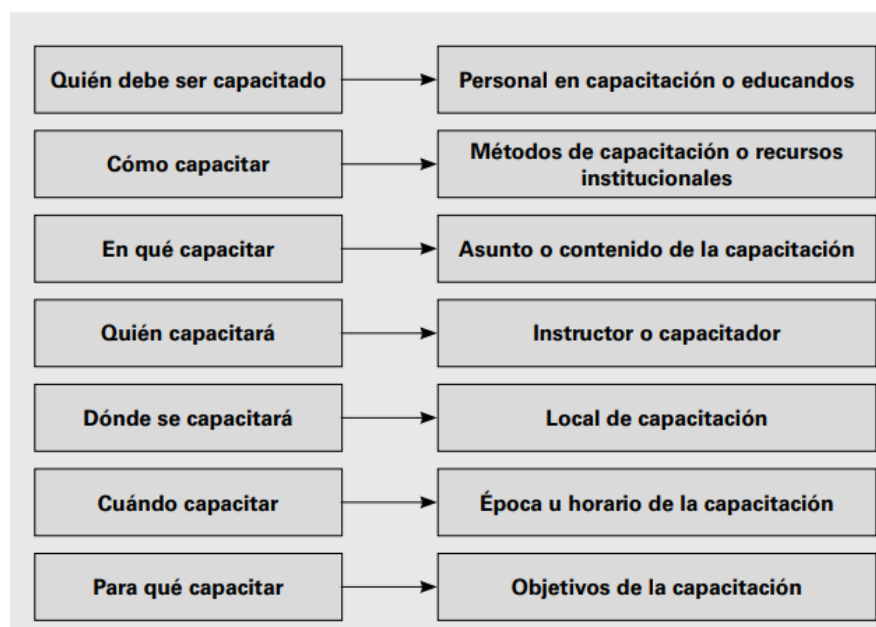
Quién debe ser capacitado → Personal en capacitación o educandos

Cómo capacitar → Métodos de capacitación o recursos institucionales

En qué capacitar → Asunto o contenido de la capacitación

Quién capacitará → Instructor o capacitador

Dónde se capacitará → Local de capacitación

Cuándo capacitar → Época u horario de la capacitación

Para qué capacitar → Objetivos de la capacitación